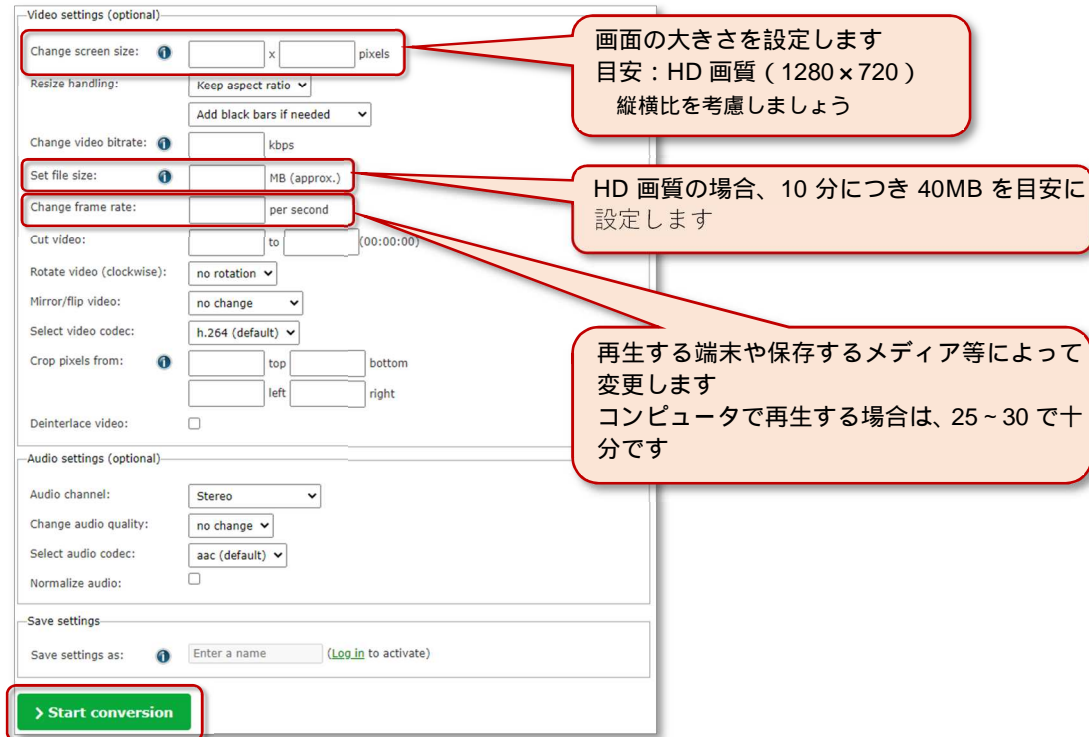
Video settings (optional)

Change screen size: x pixels

Resize handling: Keep aspect ratio

Add black bars if needed

Change video bitrate: kbps

Set file size: MB (approx.)

Change frame rate: per second

Cut video: to (00:00:00)

Rotate video (clockwise): no rotation

Mirror/flip video: no change

Select video codec: h.264 (default)

Crop pixels from: top bottom left right

Deinterlace video:

Audio settings (optional)

Audio channel: Stereo

Change audio quality: no change

Select audio codec: aac (default)

Normalize audio:

Save settings

Save settings as: Enter a name (Log in to activate)

› Start conversion

画面の大きさを設定します
目安：HD 画質（1280×720）
縦横比を考慮しましょう

HD 画質の場合、10 分につき 40MB を目安に設定します

再生する端末や保存するメディア等によって変更します
コンピュータで再生する場合は、25～30 で十分です